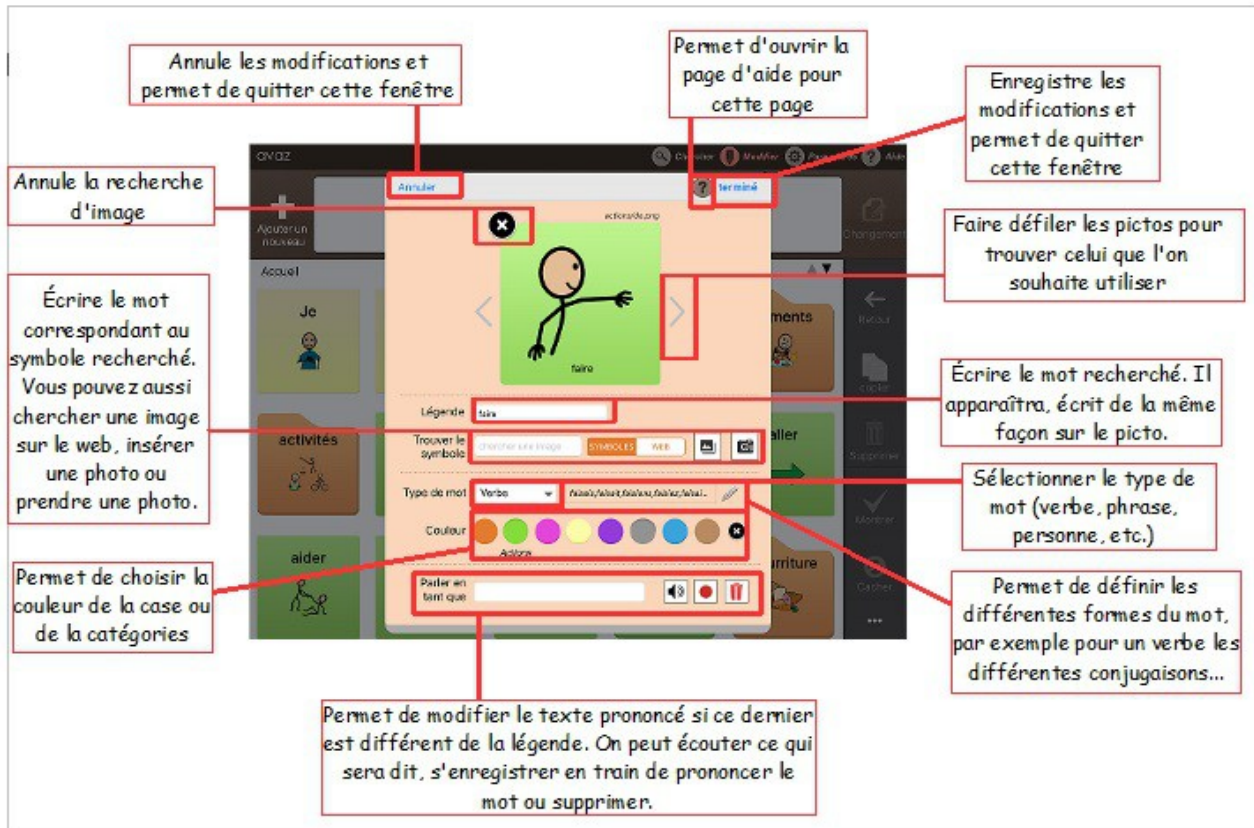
Annule les modifications et permet de quitter cette fenêtre

Permet d'ouvrir la page d'aide pour cette page

Enregistre les modifications et permet de quitter cette fenêtre

Annule la recherche d'image

Faire défiler les pictos pour trouver celui que l'on souhaite utiliser

Écrire le mot correspondant au symbole recherché. Vous pouvez aussi chercher une image sur le web, insérer une photo ou prendre une photo.

Écrire le mot recherché. Il apparaîtra, écrit de la même façon sur le picto.

Sélectionner le type de mot (verbe, phrase, personne, etc.)

Permet de choisir la couleur de la case ou de la catégories

Permet de définir les différentes formes du mot, par exemple pour un verbe les différentes conjugaisons...

Permet de modifier le texte prononcé si ce dernier est différent de la légende. On peut écouter ce qui sera dit, s'enregistrer en train de prononcer le mot ou supprimer.

avaz
Chercher Modifier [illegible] Aide
Ajouter un nouveau
Changement
Annuler
terminé
action/do.png
faire
Accueil
Je
activités
aider
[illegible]ments
aller
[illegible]rriture
Retour
Cacher
Supprimer
Montrer
Cacher
Légende faire
Trouver le symbole chercher une image SYMBOLES WEB
Type de mot Verbe faisais/allait,faisions,faisiez,faisai...
Couleur
Actions
Parler en tant que